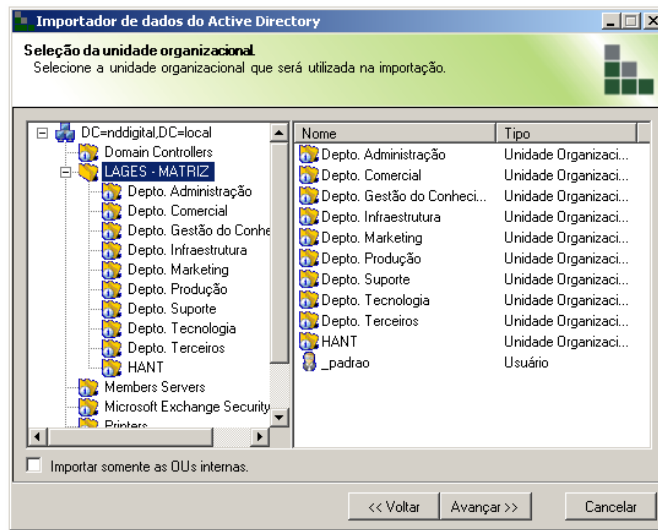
Importador de dados do Active Directory

Seleção da unidade organizacional.
Selecione a unidade organizacional que será utilizada na importação.

DC=nddigital,DC=local
Domain Controllers
LAGES - MATRIZ
Depto. Administração
Depto. Comercial
Depto. Gestão do Conhe
Depto. Infraestrutura
Depto. Marketing
Depto. Produção
Depto. Suporte
Depto. Tecnologia
Depto. Terceiros
HANT
Members Servers
Microsoft Exchange Security
Printers

| Nome | Tipo |
|---|---|
| Depto. Administração | Unidade Organizaci... |
| Depto. Comercial | Unidade Organizaci... |
| Depto. Gestão do Conheci... | Unidade Organizaci... |
| Depto. Infraestrutura | Unidade Organizaci... |
| Depto. Marketing | Unidade Organizaci... |
| Depto. Produção | Unidade Organizaci... |
| Depto. Suporte | Unidade Organizaci... |
| Depto. Tecnologia | Unidade Organizaci... |
| Depto. Terceiros | Unidade Organizaci... |
| HANT | Unidade Organizaci... |
| _padrao | Usuário |

Importar somente as OUs internas.

<< Voltar
Avançar >>
Cancelar